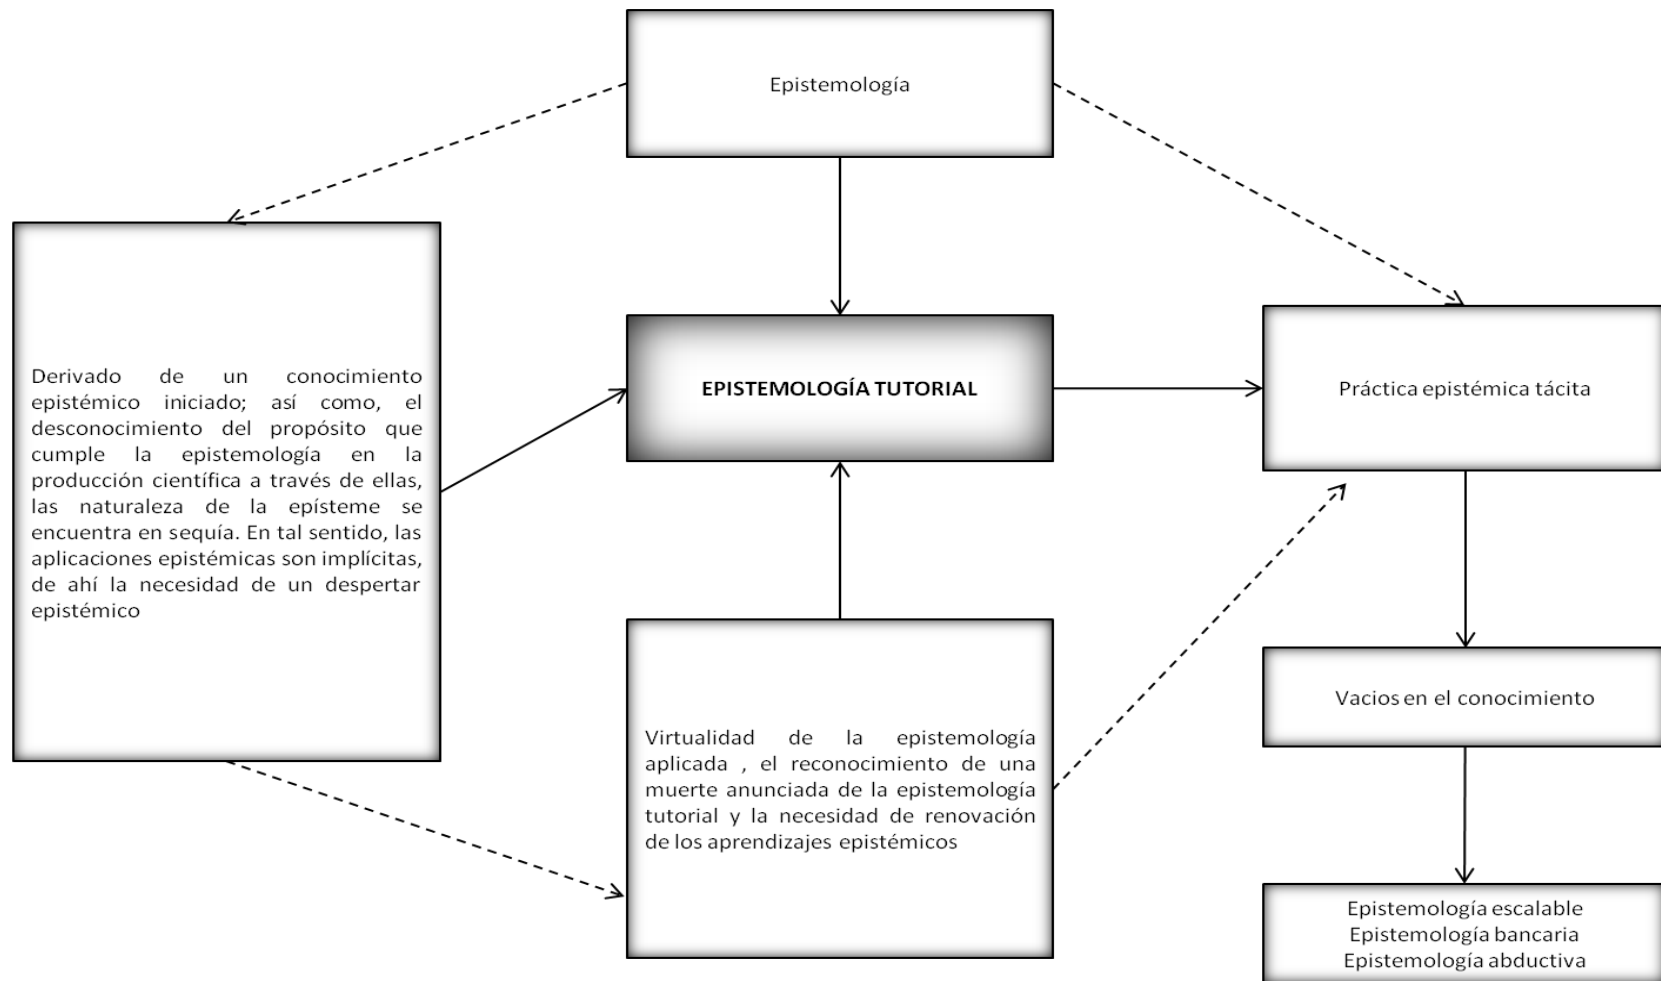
Epistemología

Derivado de un conocimiento epistémico iniciado; así como, el desconocimiento del propósito que cumple la epistemología en la producción científica a través de ellas, las naturaleza de la epísteme se encuentra en sequía. En tal sentido, las aplicaciones epistémicas son implícitas, de ahí la necesidad de un despertar epistémico

EPISTEMOLOGÍA TUTORIAL

Práctica epistémica tácita

Virtualidad de la epistemología aplicada , el reconocimiento de una muerte anunciada de la epistemología tutorial y la necesidad de renovación de los aprendizajes epistémicos

Vacios en el conocimiento

Epistemología escalable
Epistemología bancaria
Epistemología abductiva